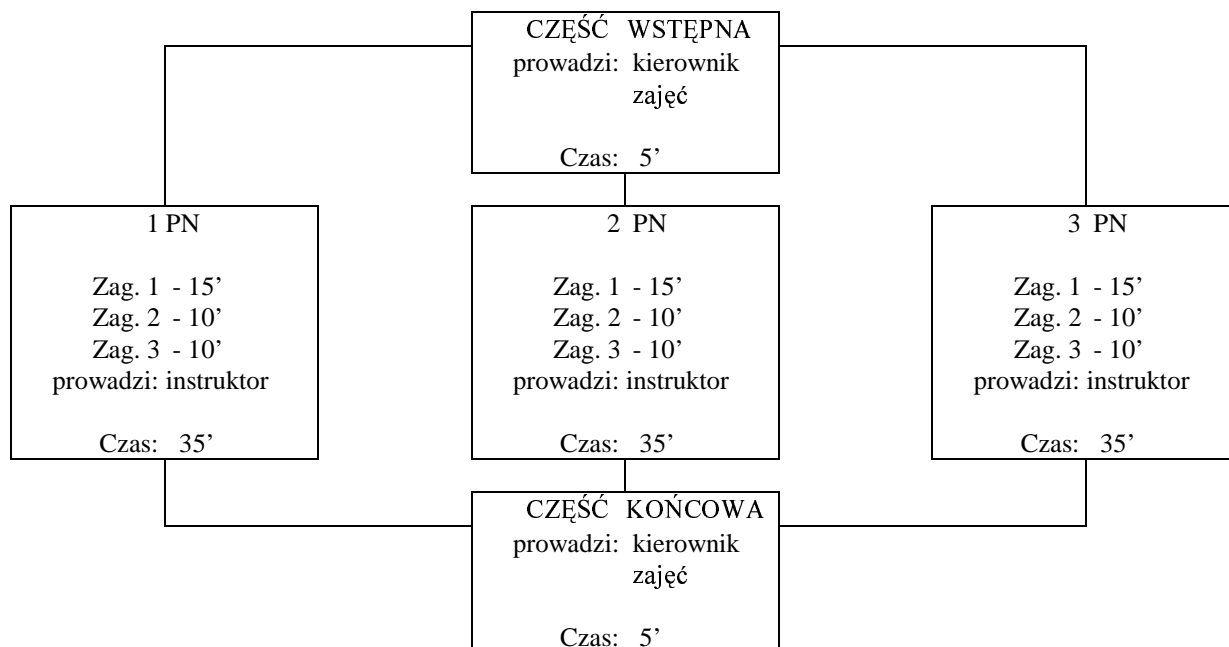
CZĘŚĆ WSTĘPNA
prowadzi: kierownik zajęć

Czas: 5’

1 PN

Zag. 1 - 15’
Zag. 2 - 10’
Zag. 3 - 10’
prowadzi: instruktor

Czas: 35’

2 PN

Zag. 1 - 15’
Zag. 2 - 10’
Zag. 3 - 10’
prowadzi: instruktor

Czas: 35’

3 PN

Zag. 1 - 15’
Zag. 2 - 10’
Zag. 3 - 10’
prowadzi: instruktor

Czas: 35’

CZĘŚĆ KOŃCOWA
prowadzi: kierownik zajęć

Czas: 5’